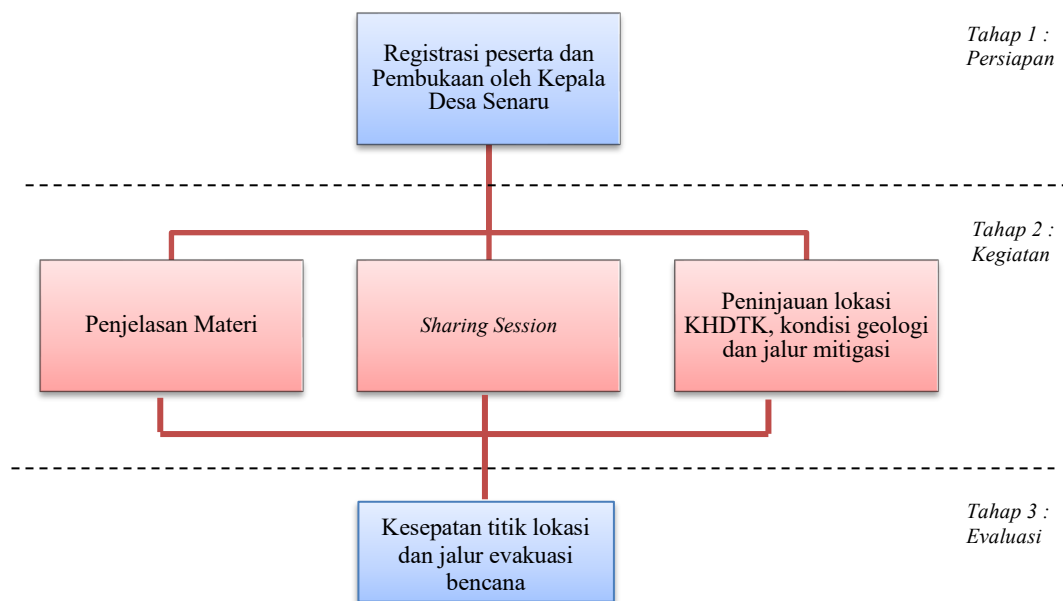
Registrasi peserta dan Pembukaan oleh Kepala Desa Senaru

Tahap 1 : Persiapan

Tahap 2 : Kegiatan

Penjelasan Materi

Sharing Session

Peninjauan lokasi KHDTK, kondisi geologi dan jalur mitigasi

Kesepatan titik lokasi dan jalur evakuasi bencana

Tahap 3 : Evaluasi